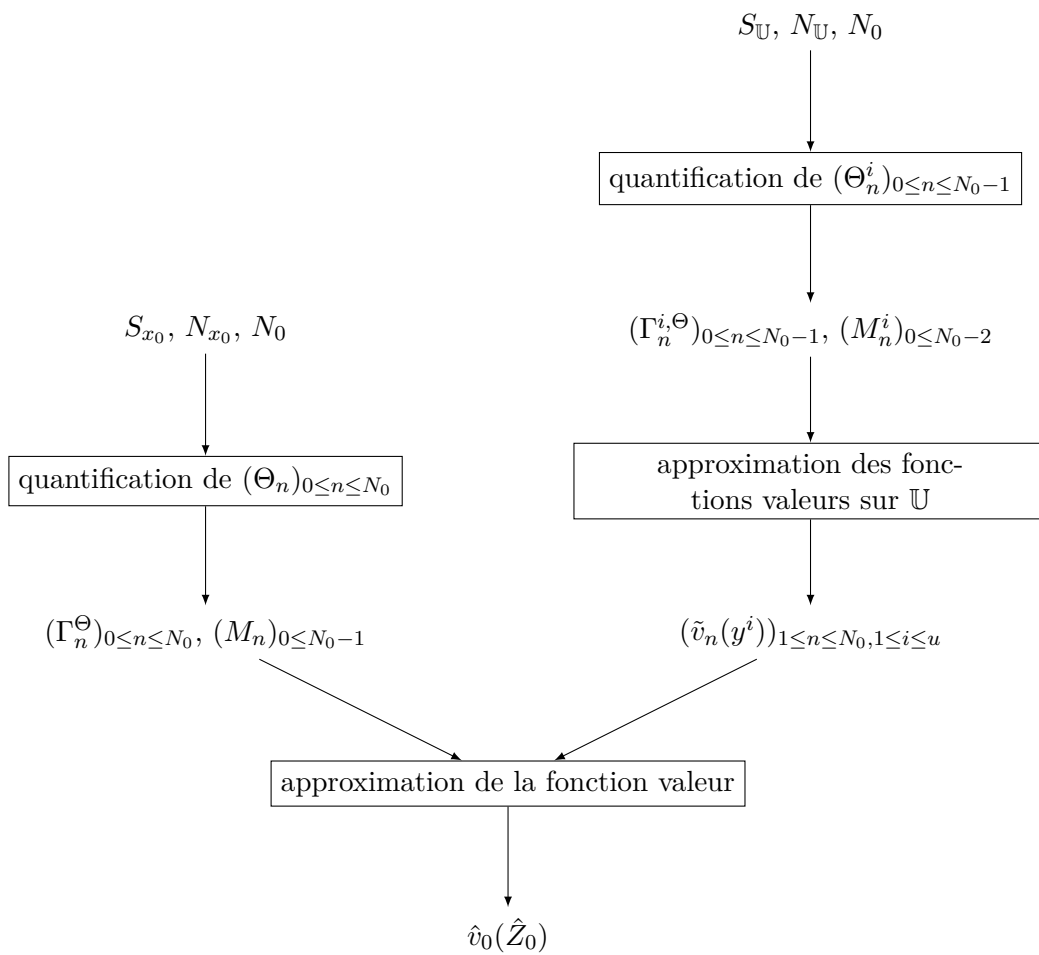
$S_{\mathbb{U}}$, $N_{\mathbb{U}}$, $N_0$

quantification de $(\Theta_n^i)_{0\leq n\leq N_0-1}$

$(\Gamma_n^{i,\Theta})_{0\leq n\leq N_0-1}$, $(M_n^i)_{0\leq N_0-2}$

approximation des fonctions valeurs sur $\mathbb{U}$

$(\tilde{v}_n(y^i))_{1\leq n\leq N_0, 1\leq i\leq u}$

$S_{x_0}$, $N_{x_0}$, $N_0$

quantification de $(\Theta_n)_{0\leq n\leq N_0}$

$(\Gamma_n^{\Theta})_{0\leq n\leq N_0}$, $(M_n)_{0\leq N_0-1}$

approximation de la fonction valeur

$\hat{v}_0(\hat{Z}_0)$